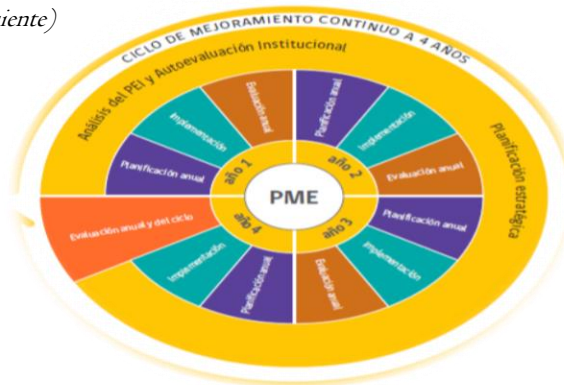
iente)

CICLO DE MEJORAMIENTO CONTINUO A 4 AÑOS

Análisis del PEI y Autoevaluación Institucional

Planificación estratégica

Evaluación anual y del ciclo

PME

año 1

Planificación anual

Implementación

Evaluación anual

año 2

Planificación anual

Implementación

Evaluación anual

año 3

Planificación anual

Implementación

Evaluación anual

año 4

Planificación anual

Implementación